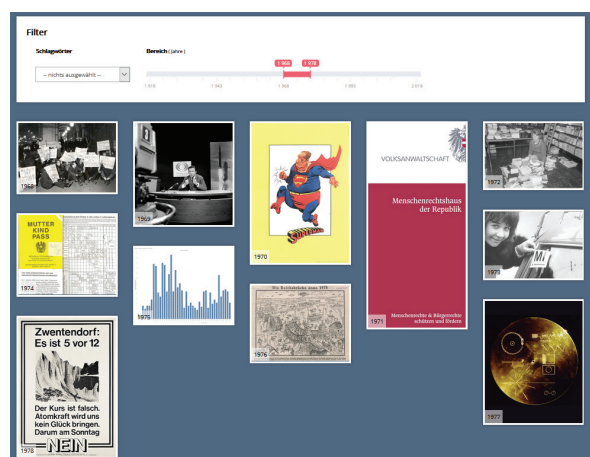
Filter

Schlagwörter

Bereich (Jahre)

-- nichts ausgewählt --

1 968

1 978

1 918

1 943

1 968

1 993

2 018

1969

1969

1970

VOLKSANWALTSCHAFT

Menschenrechtshaus der Republik

Menschenrechte & Bürgerrechte schützen und fördern

1971

1972

MUTTER KIND PASS

1974

1975

1973

Die Kirchtürme anno 1976

1976

Zwentendorf: Es ist 5 vor 12

Der Kurs ist falsch. Atomkraft wird uns kein Glück bringen. Darum am Sonntag

NEIN

1978

1977